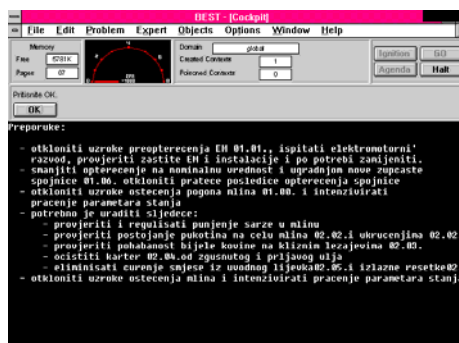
BEST - [Cockpit]

File Edit Problem Expert Objects Options Window Help

Memory
Free 6781K
Pages 07

Domain global
Created Contexts 1
Poisoned Contexts 0

Ignition GO
Agenda Halt

Pribisite OK.
OK

Preporuke:

- otkloniti uzroke preopterecenja EM 01.01., ispitati elektromotorni' razvod, provjeriti zastite EM i instalacije i po potrebi zamijeniti.
- smanjiti opterecenje na nominalnu vrednost i ugradnjom nove zupcaste spojnice 01.06. otkloniti pratece posledice opterecenja spojnice
- otkloniti uzroke ostecenja pogona mlina 01.00. i intenzivirati pracenje parametara stanja
- potrebno je uraditi sljedece:
 - provjeriti i regulisati punjenje sarze u mlinu
 - provjeriti postojanje pukotina na celu mlina 02.02.i ukrucenjima 02.02
 - provjeriti pohabanost bijele kovine na kliznim lezajevima 02.03.
 - ocistiti karter 02.04.od zgusnutog i prljavog ulja
 - eliminisati curenje smjese iz uvodnog lijevka02.05.i izlazne resetke02
- otkloniti uzroke ostecenja mlina i intenzivirati pracenje parametara stanj